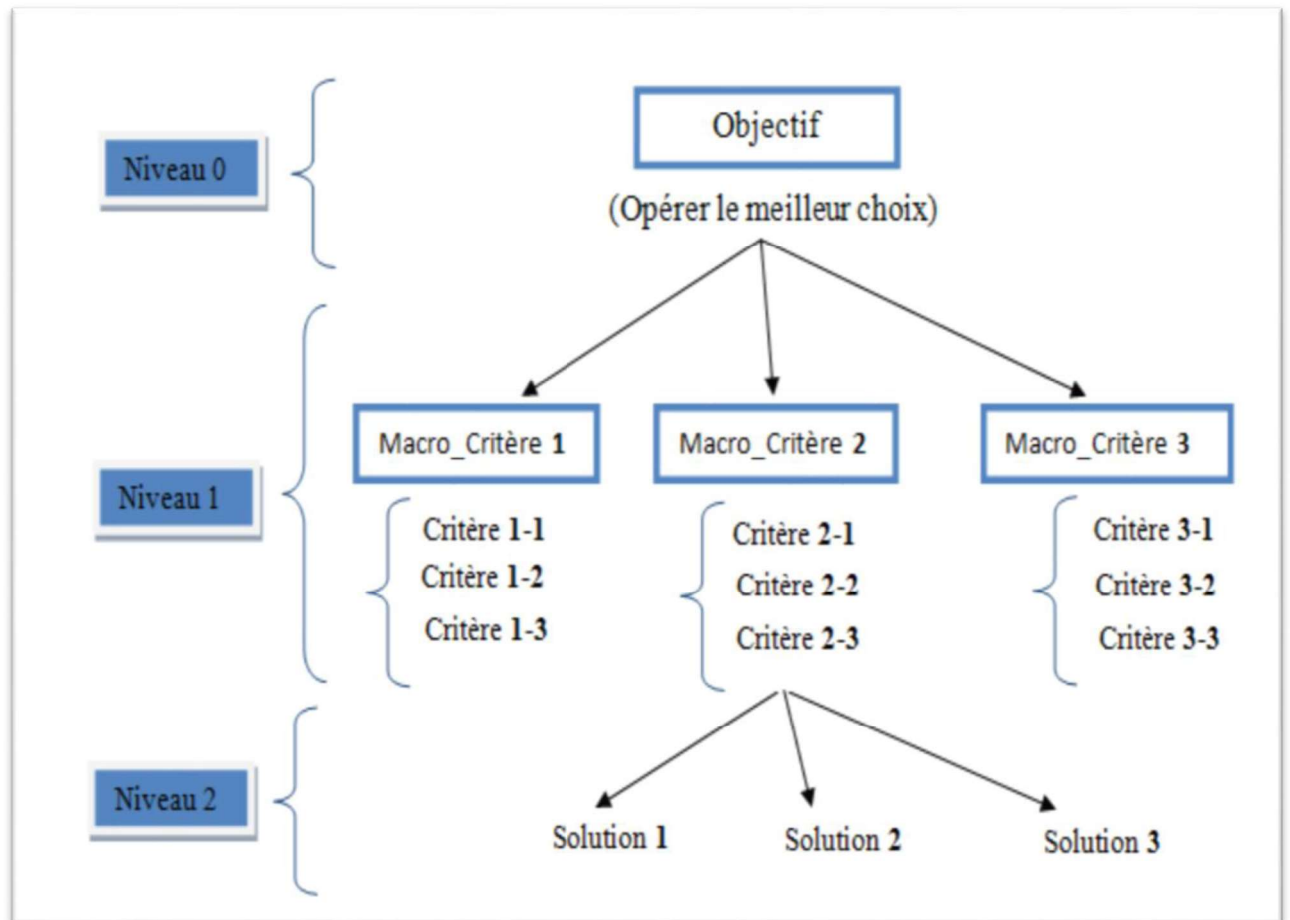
Niveau 0

Objectif

(Opérer le meilleur choix)

Niveau 1

Macro_Critère 1

Macro_Critère 2

Macro_Critère 3

Critère 1-1
Critère 1-2
Critère 1-3

Critère 2-1
Critère 2-2
Critère 2-3

Critère 3-1
Critère 3-2
Critère 3-3

Niveau 2

Solution 1
Solution 2
Solution 3